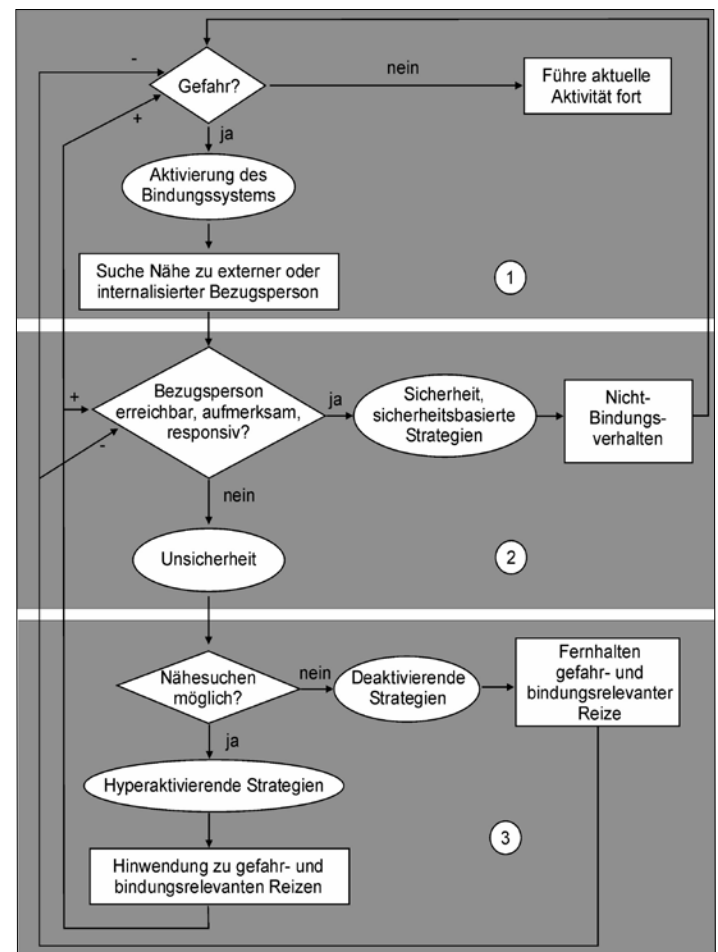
Gefahr?

nein

Führe aktuelle Aktivität fort

-

+

ja

Aktivierung des Bindungssystems

Suche Nähe zu externer oder internalisierter Bezugsperson

1

+

-

Bezugsperson erreichbar, aufmerksam, responsiv?

ja

Sicherheit, sicherheitsbasierte Strategien

Nicht-Bindungsverhalten

nein

Unsicherheit

2

Nähesuchen möglich?

nein

Deaktivierende Strategien

Fernhalten gefahr- und bindungsrelevanter Reize

ja

Hyperaktivierende Strategien

3

Hinwendung zu gefahr- und bindungsrelevanten Reizen